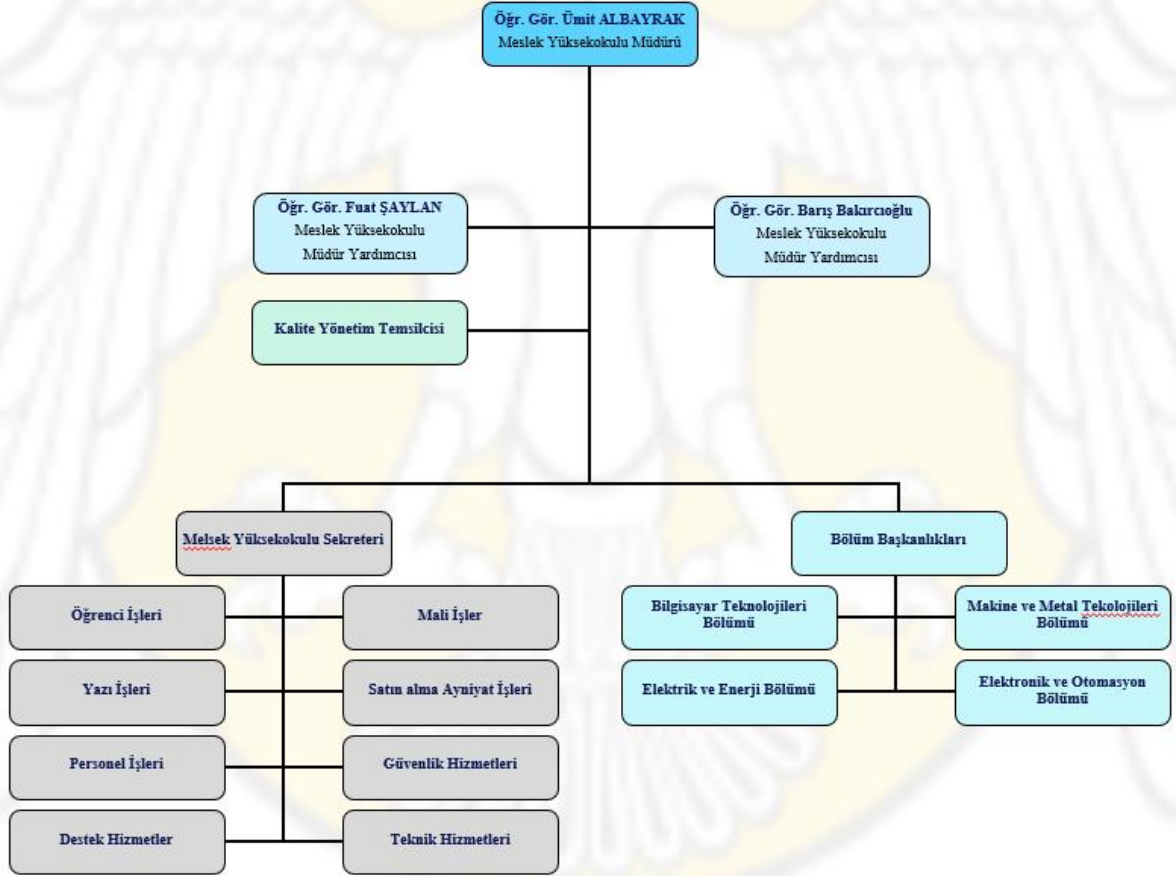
Öğr. Gör. Ümit ALBAYRAK
Meslek Yüksekokulu Müdürü

Öğr. Gör. Fuat ŞAYLAN
Meslek Yüksekokulu
Müdür Yardımcısı

Öğr. Gör. Barış Bakırcıoğlu
Meslek Yüksekokulu
Müdür Yardımcısı

Kalite Yönetim Temsilcisi

Melsek Yüksekokulu Sekreteri

Bölüm Başkanlıkları

Öğrenci İşleri

Mali İşler

Yazı İşleri

Satın alma Ayniyat İşleri

Personel İşleri

Güvenlik Hizmetleri

Destek Hizmetler

Teknik Hizmetleri

Bilgisayar Teknolojileri Bölümü

Makine ve Metal Tekolojileri Bölümü

Elektrik ve Enerji Bölümü

Elektronik ve Otomasyon Bölümü